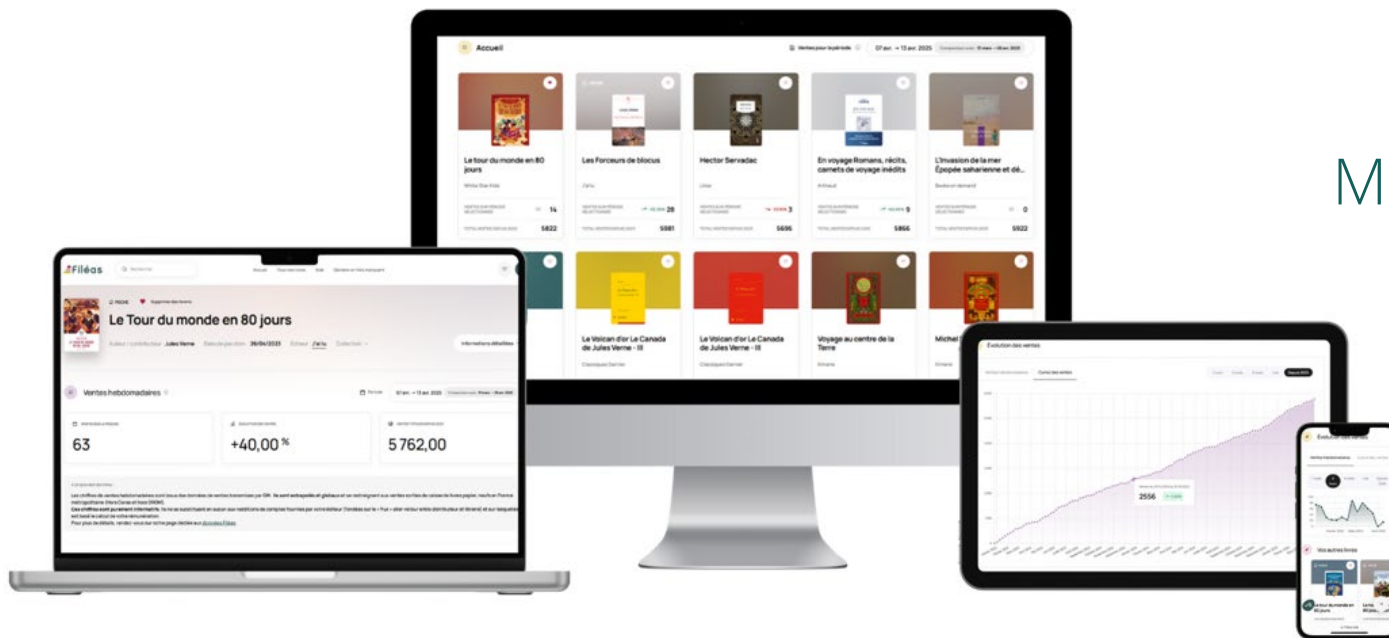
Accueil

Ventes pour la période

07 avr. → 13 avr. 2025

Le tour du monde en 80 jours

White Star Kids

14

5822

Les Forceurs de blocus

J'ai lu

28

5981

Hector Servadac

Litsa

3

5696

En voyage Romans, récits, carnets de voyage inédits

Arthaud

5

5866

L'invasion de la mer Épopée saharienne et dé...

Books on demand

0

5922

M

Filéas

Accueil

Le Tour du monde en 80 jours

Jules Verne

26/04/2023

J'ai lu

Informations détaillées

Ventes hebdomadaires

63

+40,00 %

5 762,00

Le Volcan d'or Le Canada de Jules Verne - II

Classiques Garnier

Le Volcan d'or Le Canada de Jules Verne - III

Classiques Garnier

Voyage au centre de la Terre

Michel

Évolution des ventes

2556

Évolution des ventes

Vos autres livres

Le tour du monde en 80 jours